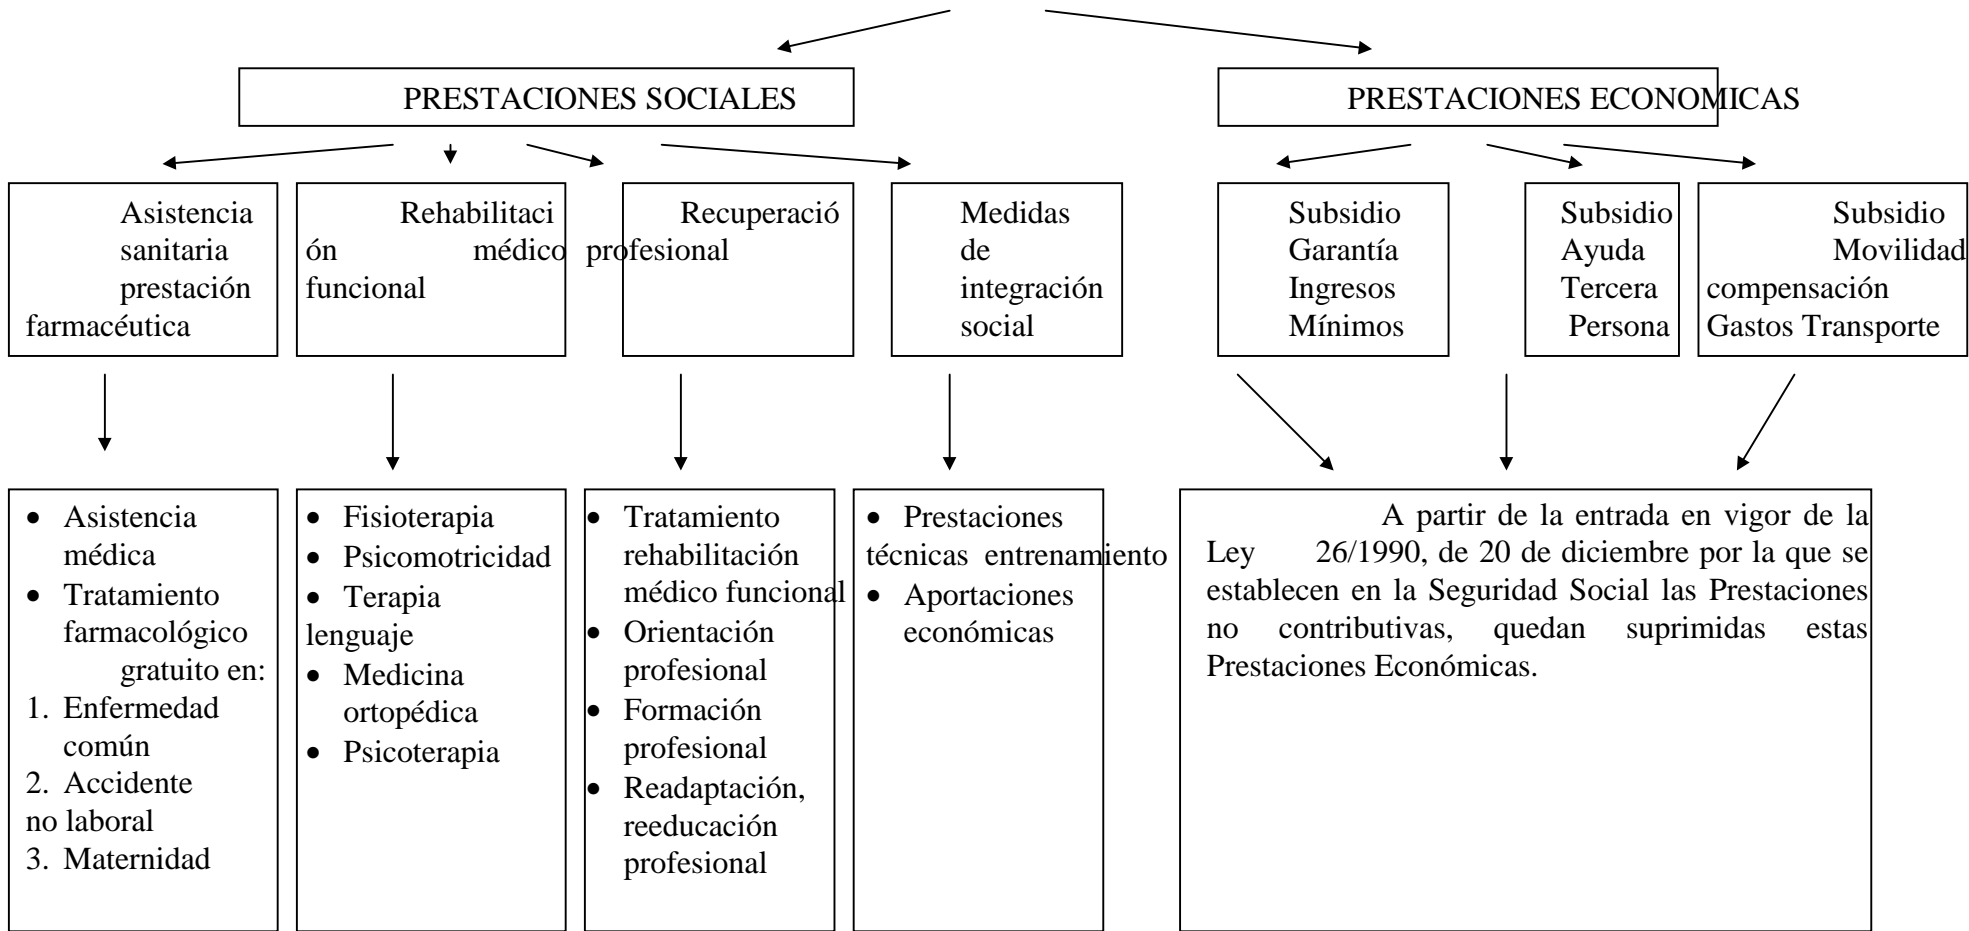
PRESTACIONES SOCIALES

PRESTACIONES ECONOMICAS

Asistencia sanitaria prestación farmacéutica

Rehabilitación médico funcional

Recuperación profesional

Medidas de integración social

Subsidio Garantía Ingresos Mínimos

Subsidio Ayuda Tercera Persona

Subsidio Movilidad compensación Gastos Transporte

- Asistencia médica
- Tratamiento farmacológico gratuito en:
1. Enfermedad común
2. Accidente no laboral
3. Maternidad

- Fisioterapia
- Psicomotricidad
- Terapia lenguaje
- Medicina ortopédica
- Psicoterapia

- Tratamiento rehabilitación médico funcional
- Orientación profesional
- Formación profesional
- Readaptación, reeducación profesional

- Prestaciones técnicas entrenamiento
- Aportaciones económicas

A partir de la entrada en vigor de la Ley 26/1990, de 20 de diciembre por la que se establecen en la Seguridad Social las Prestaciones no contributivas, quedan suprimidas estas Prestaciones Económicas.